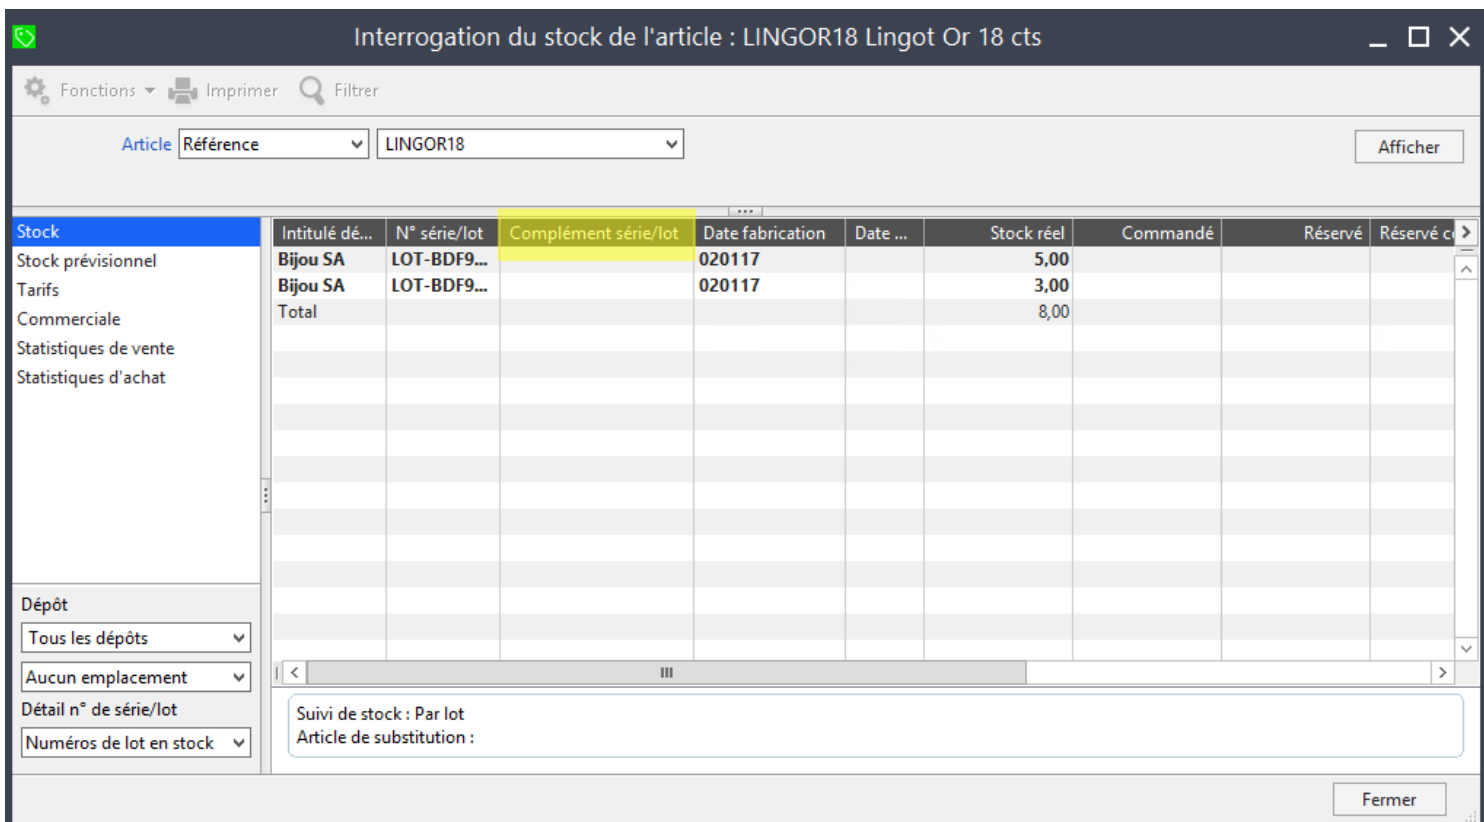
Interrogation du stock de l'article : LINGOR18 Lingot Or 18 cts

Fonctions Imprimer Filtrer

Article Référence LINGOR18

Afficher

Stock
Stock prévisionnel
Tarifs
Commerciale
Statistiques de vente
Statistiques d'achat

| Intitulé dé... | N° série/lot | Complément série/lot | Date fabrication | Date ... | Stock réel | Commandé | Réservé | Réservé c |
|---|---|---|---|---|---|---|---|---|
| Bijou SA | LOT-BDF9... | | 020117 | | 5,00 | | | |
| Bijou SA | LOT-BDF9... | | 020117 | | 3,00 | | | |
| Total | | | | | 8,00 | | | |

Dépôt
Tous les dépôts
Aucun emplacement
Détail n° de série/lot
Numéros de lot en stock

Suivi de stock : Par lot
Article de substitution :

Fermer